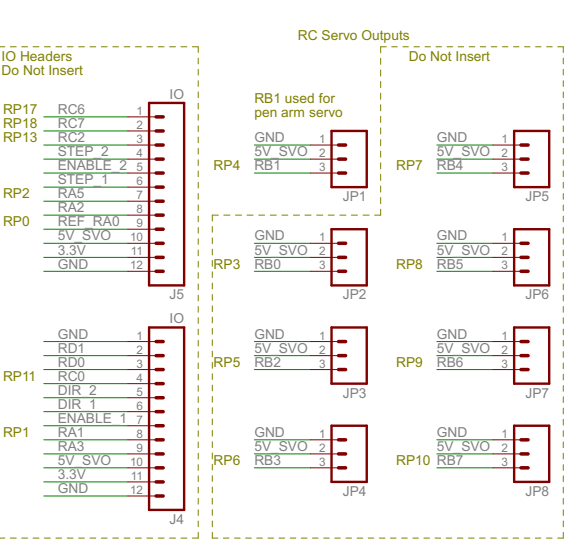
RC Servo Outputs

IO Headers
Do Not Insert

IO

RP17 RC6 1
RP18 RC7 2
RP13 RC2 3
STEP 2 4
ENABLE 2 5
STEP 1 6
RP2 RA5 7
RA2 8
RP0 REF RA0 9
5V SVO 10
3.3V 11
GND 12

J5

IO

GND 1
RD1 2
RD0 3
RP11 RC0 4
DIR 2 5
DIR 1 6
ENABLE 1 7
RP1 RA1 8
RA3 9
5V SVO 10
3.3V 11
GND 12

J4

RB1 used for
pen arm servo

RP4
GND 1
5V SVO 2
RB1 3
JP1

Do Not Insert

RP7
GND 1
5V SVO 2
RB4 3
JP5

RP3
GND 1
5V SVO 2
RB0 3
JP2

RP8
GND 1
5V SVO 2
RB5 3
JP6

RP5
GND 1
5V SVO 2
RB2 3
JP3

RP9
GND 1
5V SVO 2
RB6 3
JP7

RP6
GND 1
5V SVO 2
RB3 3
JP4

RP10
GND 1
5V SVO 2
RB7 3
JP8